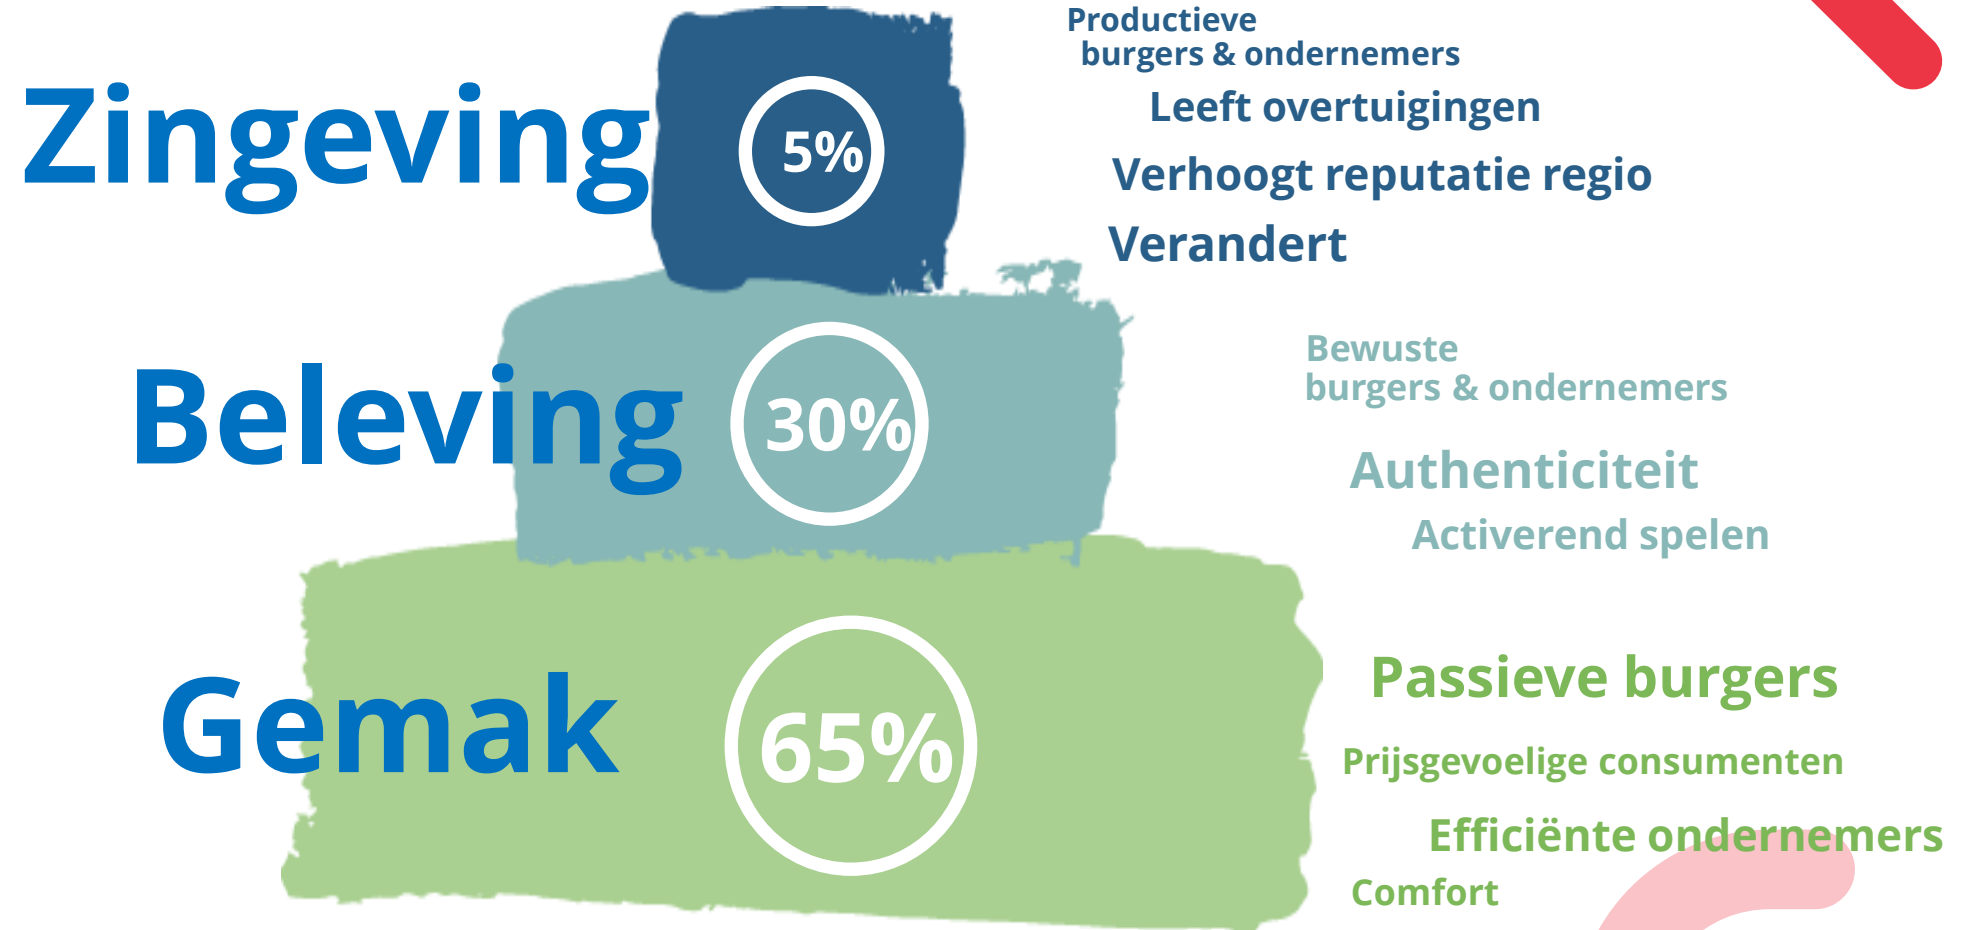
Zingeving

5%

Productieve burgers & ondernemers

Leeft overtuigingen

Verhoogt reputatie regio

Verandert

Beleving

30%

Bewuste burgers & ondernemers

Authenticiteit

Activerend spelen

Gemak

65%

Passieve burgers

Prijsgevoelige consumenten

Efficiënte ondernemers

Comfort